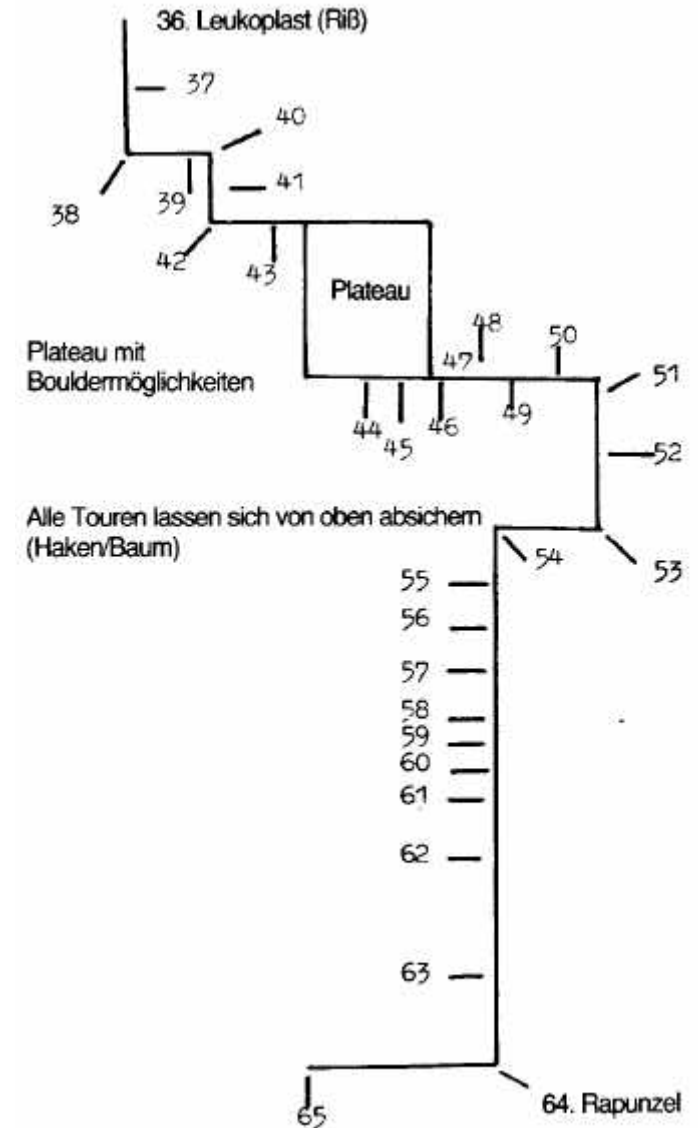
36. Leukoplast (Riß)

37

40

38

39

41

42

43

Plateau

48

50

Plateau mit Bouldermöglichkeiten

47

51

44

45

46

49

52

Alle Touren lassen sich von oben absichern (Haken/Baum)

54

53

55

56

57

58

59

60

61

62

63

65

64. Rapunzel